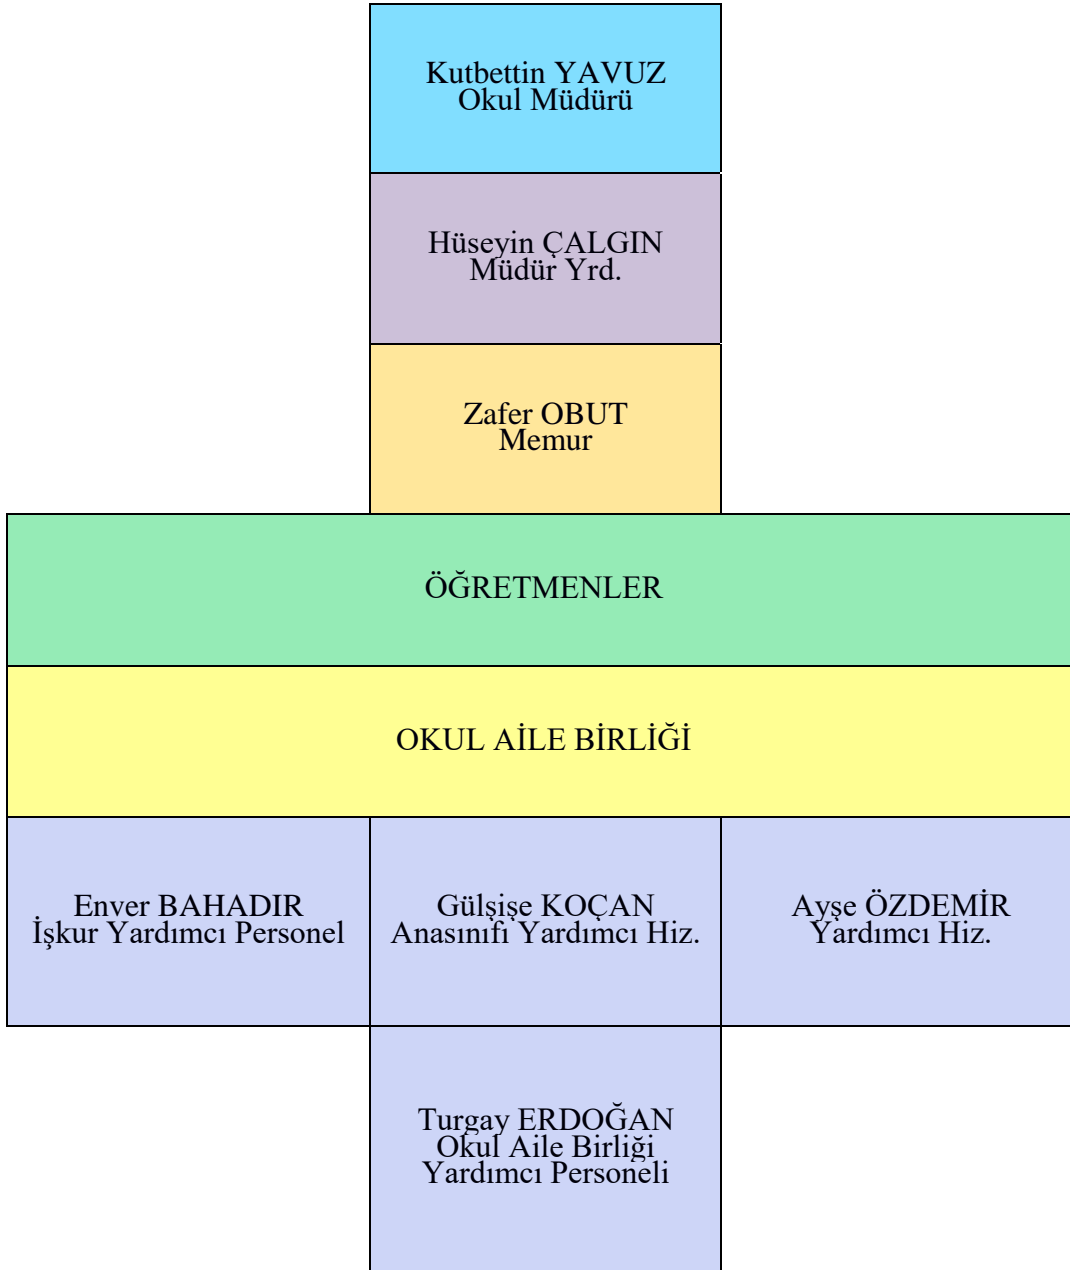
Kutbettin YAVUZ
Okul Müdürü

Hüseyin ÇALGIN
Müdür Yrd.

Zafer OBUT
Memur

ÖĞRETMENLER

OKUL AİLE BİRLİĞİ

Enver BAHADIR
İşkur Yardımcı Personel

Gülşişe KOÇAN
Anasınıfı Yardımcı Hiz.

Ayşe ÖZDEMİR
Yardımcı Hiz.

Turgay ERDOĞAN
Okul Aile Birliği
Yardımcı Personeli